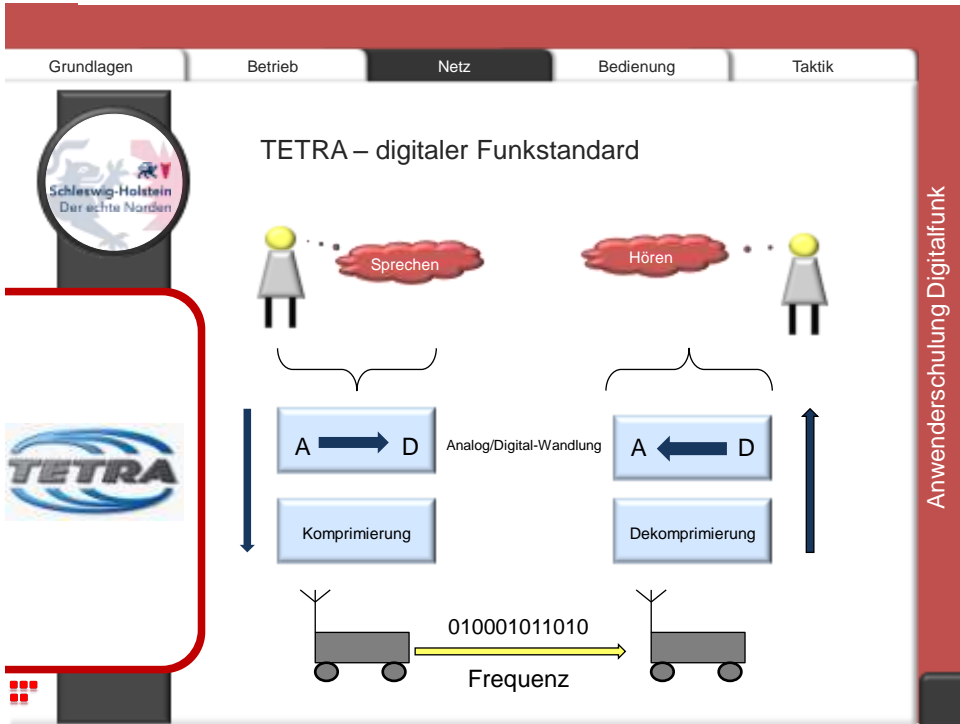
Grundlagen
Betrieb
Netz
Bedienung
Taktik

Schleswig-Holstein
Der echte Norden

TETRA

TETRA – digitaler Funkstandard

Sprechen

Hören

A D

Analog/Digital-Wandlung

A D

Komprimierung

Dekomprimierung

010001011010

Frequenz

Anwenderschulung Digitalfunk